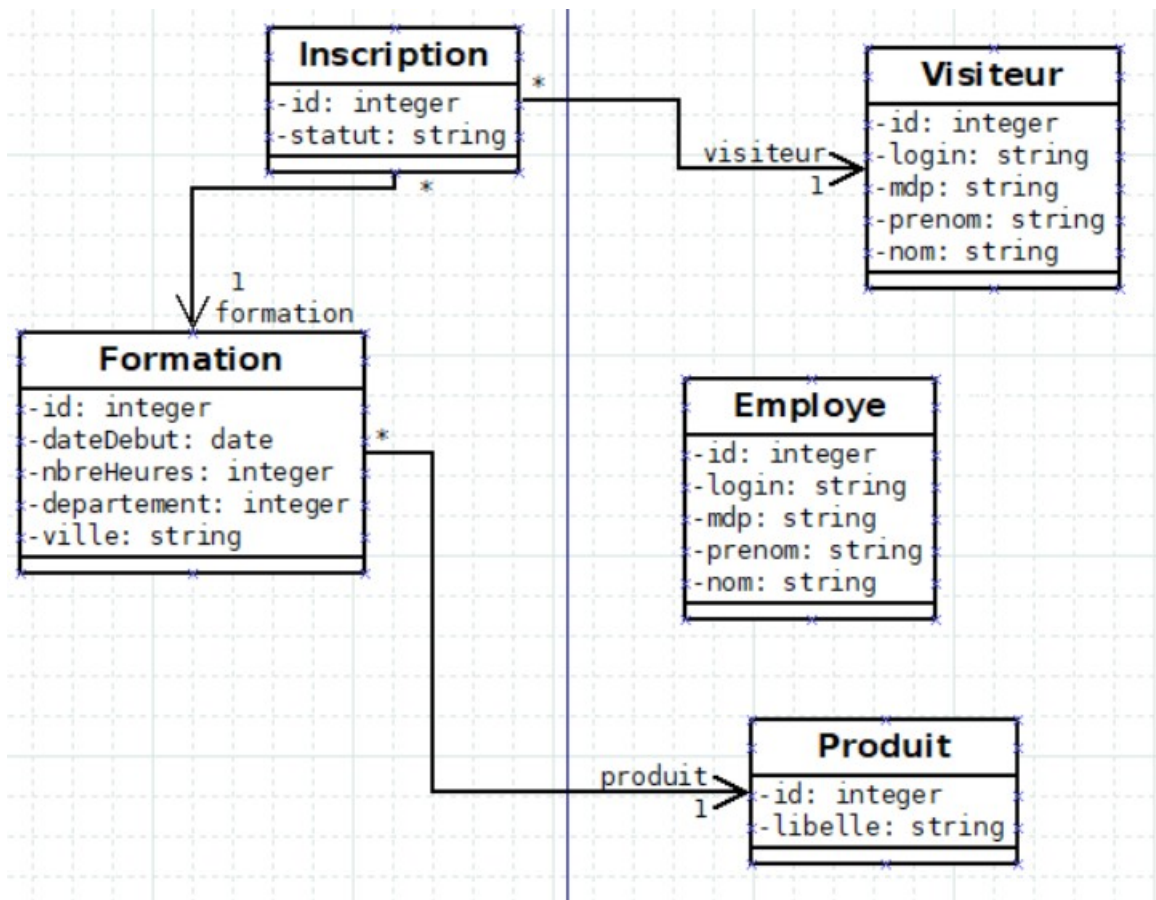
Inscription
-id: integer
-statut: string

*

visiteur
1

Visiteur
-id: integer
-login: string
-mdp: string
-prenom: string
-nom: string

*

1
formation

Formation
-id: integer
-dateDebut: date
-nbreHeures: integer
-departement: integer
-ville: string

*

Employe
-id: integer
-login: string
-mdp: string
-prenom: string
-nom: string

produit
1

Produit
-id: integer
-libelle: string